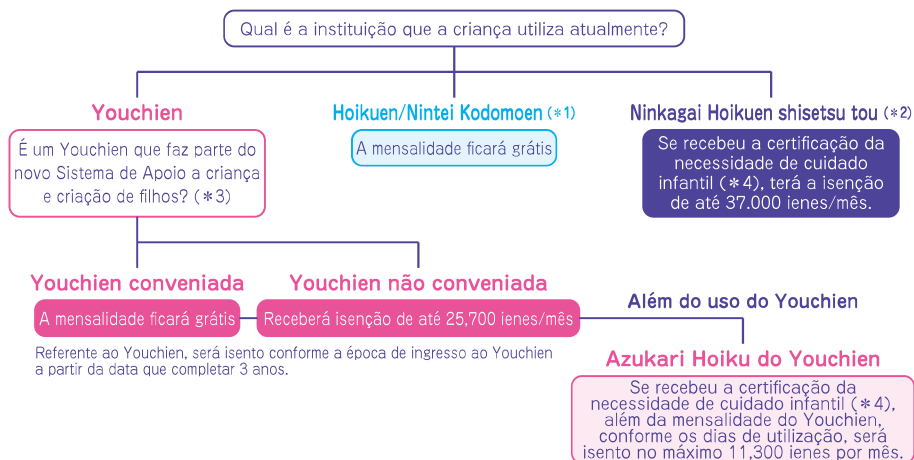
Qual é a instituição que a criança utiliza atualmente?

Youchien

É um Youchien que faz parte do novo Sistema de Apoio a criança e criação de filhos? (＊3)

Hoikuen/Nintei Kodomoen (＊1)

A mensalidade ficará grátis

Ninkagai Hoikuen shisetsu tou (＊2)

Se recebeu a certificação da necessidade de cuidado infantil (＊4), terá a isenção de até 37.000 ienes/mês.

Youchien conveniada

A mensalidade ficará grátis

Youchien não conveniada

Receberá isenção de até 25,700 ienes/mês

Referente ao Youchien, será isento conforme a época de ingresso ao Youchien a partir da data que completar 3 anos.

Além do uso do Youchien

Azukari Hoiku do Youchien

Se recebeu a certificação da necessidade de cuidado infantil (＊4), além da mensalidade do Youchien, conforme os dias de utilização, será isento no máximo 11,300 ienes por mês.